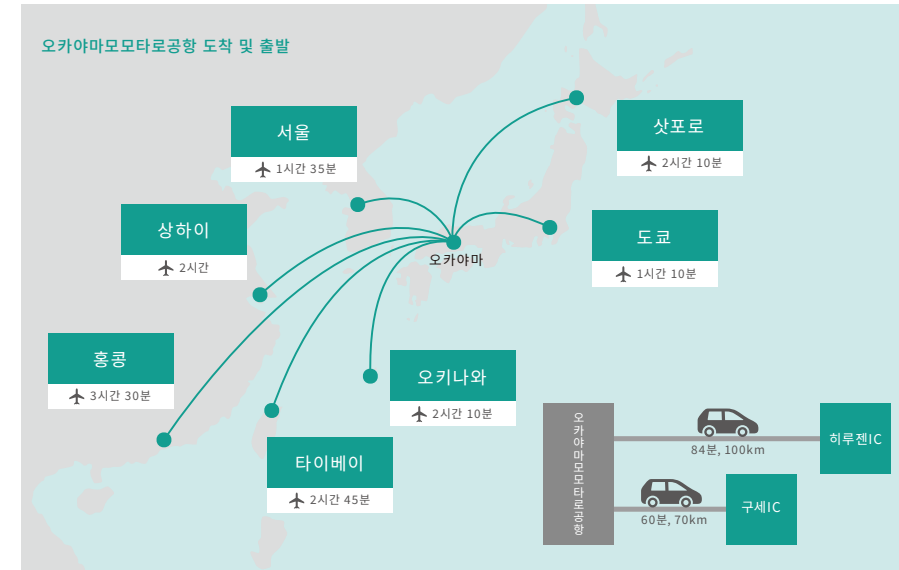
오카야마모모타로공항 도착 및 출발

서울
1시간 35분

삿포로
2시간 10분

상하이
2시간

도쿄
1시간 10분

오카야마

홍콩
3시간 30분

오키나와
2시간 10분

타이베이
2시간 45분

오카야마모모타로공항

84분, 100km

히루젠IC

60분, 70km

구세IC